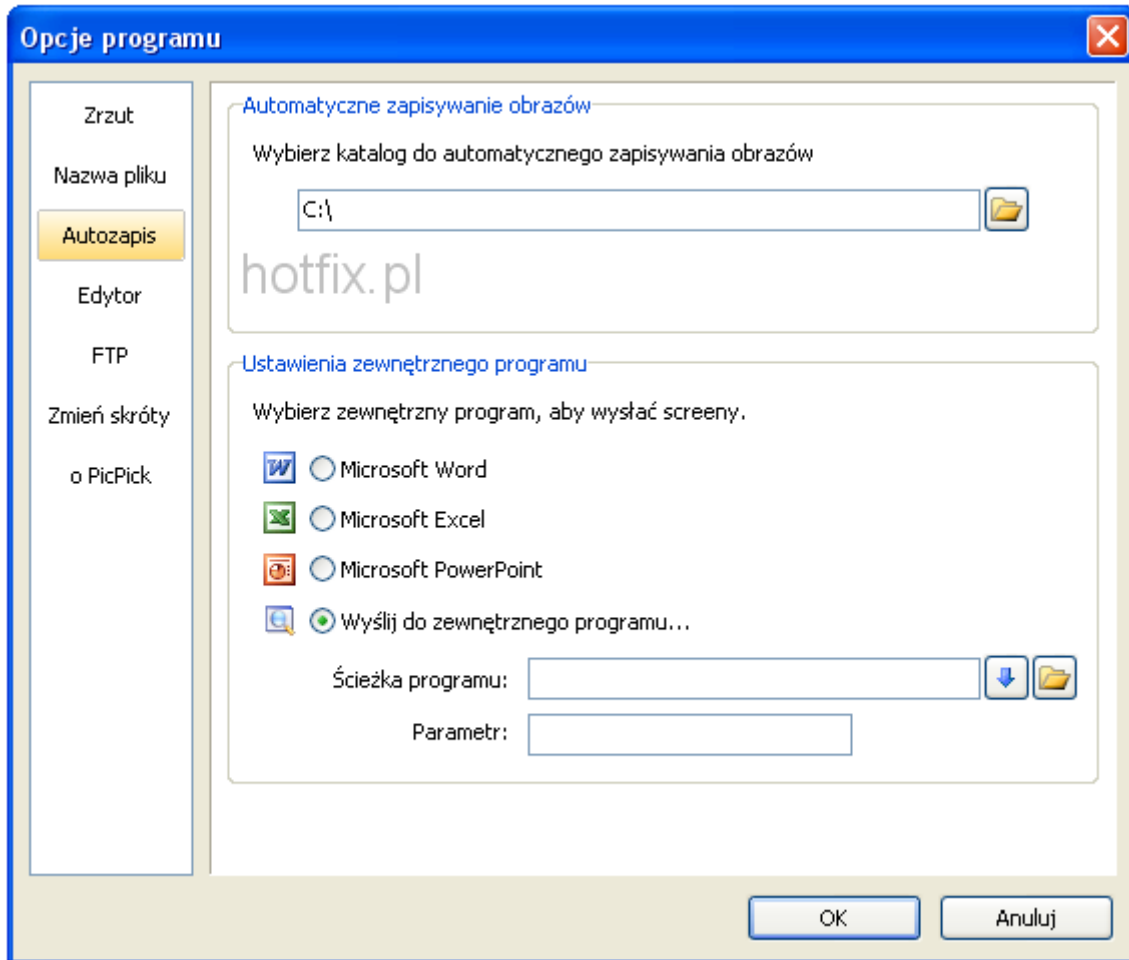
Opcje programu

Zrzut
Nazwa pliku
Autozapis
Edytor
FTP
Zmień skróty
o PicPick

Automatyczne zapisywanie obrazów

Wybierz katalog do automatycznego zapisywania obrazów

C:\

hotfix.pl

Ustawienia zewnętrznego programu

Wybierz zewnętrzny program, aby wysłać screeny.

Microsoft Word
Microsoft Excel
Microsoft PowerPoint
Wyślij do zewnętrznego programu...

Ścieżka programu:
Parametr:

OK
Anuluj